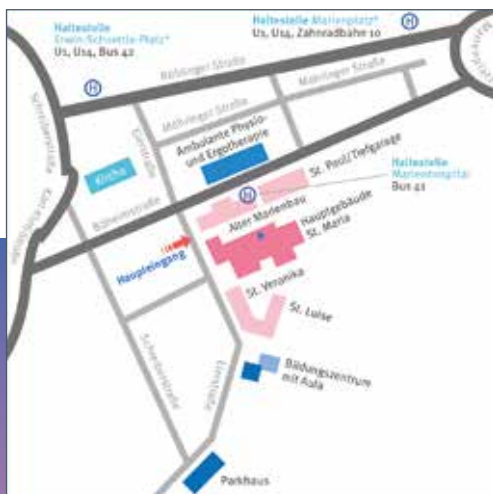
Haltestelle
Erwin-Schoettle-Platz*
U1, U14, Bus 42

Haltestelle Marienplatz*
U1, U14, Zahnradbahn 10

H

Böblinger Straße

Möhringer Straße

Möhringer Straße

Ambulante Physio- und Ergotherapie

Kirche

Eierstraße

Böheimstraße

H

St. Paul/Tiefgarage

Haltestelle
Marienhospital
Bus 42

Alter Marienbau

Hauptgebäude
St. Maria

Haupteingang

St. Veronika

St. Luise

Bildungszentrum
mit Aula

Schreiberstraße

Eierstraße

Parkhaus